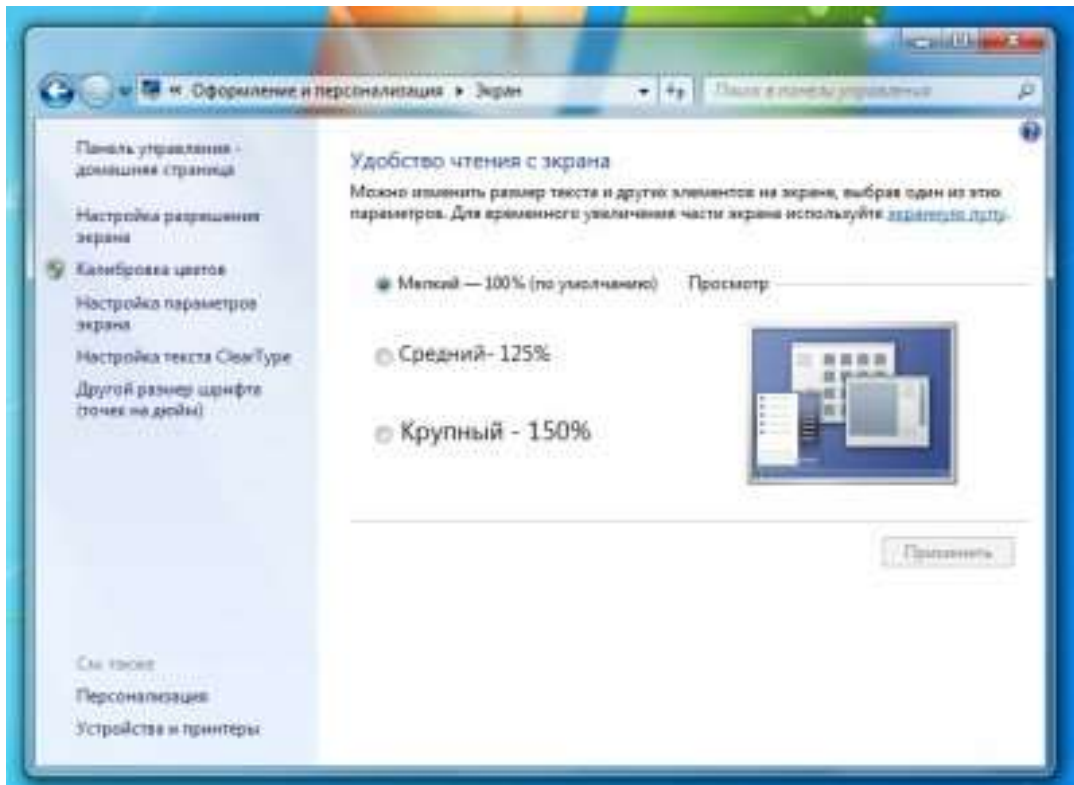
« Оформление и персонализация ▸ Экран

Поиск в панели управления

Панель управления - домашняя страница

Настройка разрешения экрана

Калибровка цветов

Настройка параметров экрана

Настройка текста ClearType

Другой размер шрифта (точек на дюйм)

См. также

Персонализация

Устройства и принтеры

Удобство чтения с экрана

Можно изменить размер текста и других элементов на экране, выбрав один из этих параметров. Для временного увеличения части экрана используйте экранную лупу.

Мелкий — 100% (по умолчанию)

Просмотр

Средний- 125%

Крупный - 150%

Применить